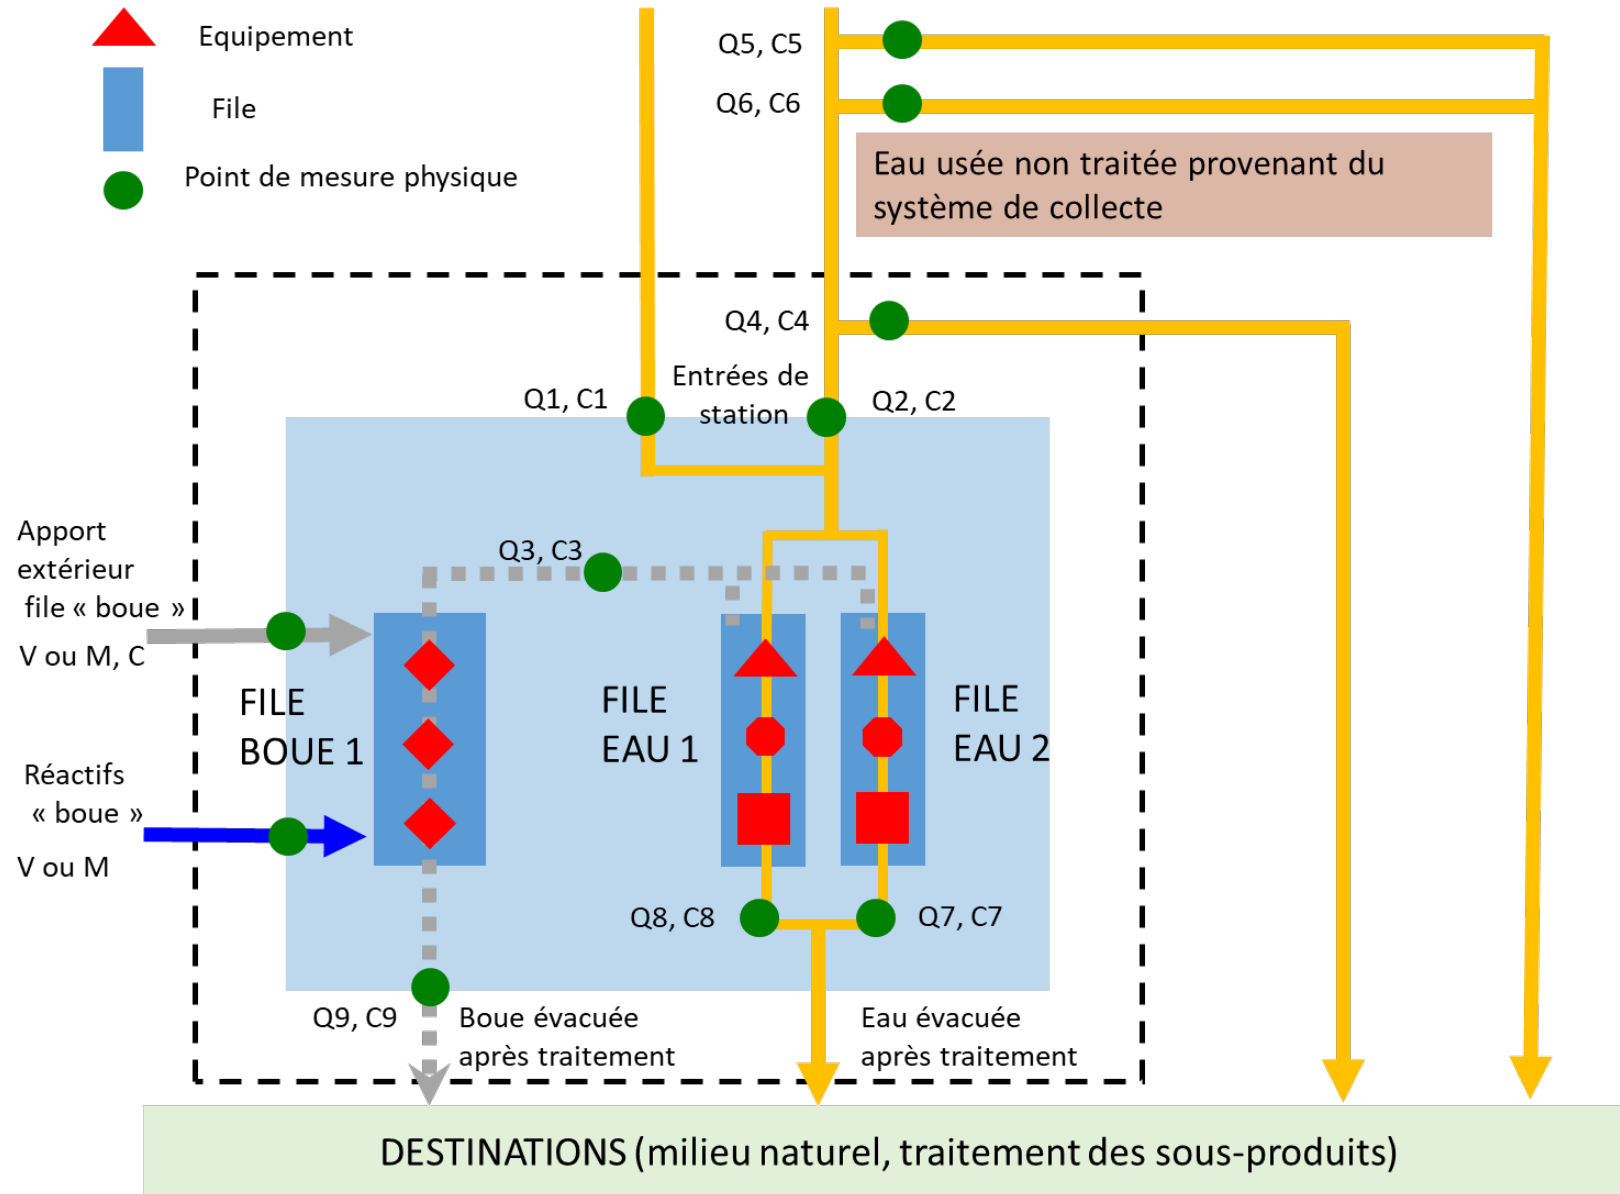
Equipement

File

Point de mesure physique

Q5, C5

Q6, C6

Eau usée non traitée provenant du système de collecte

Q4, C4

Entrées de station

Q1, C1

Q2, C2

Apport extérieur file « boue »

V ou M, C

Q3, C3

FILE BOUE 1

FILE EAU 1

FILE EAU 2

Réactifs « boue »

V ou M

Q8, C8

Q7, C7

Q9, C9

Boue évacuée après traitement

Eau évacuée après traitement

DESTINATIONS (milieu naturel, traitement des sous-produits)